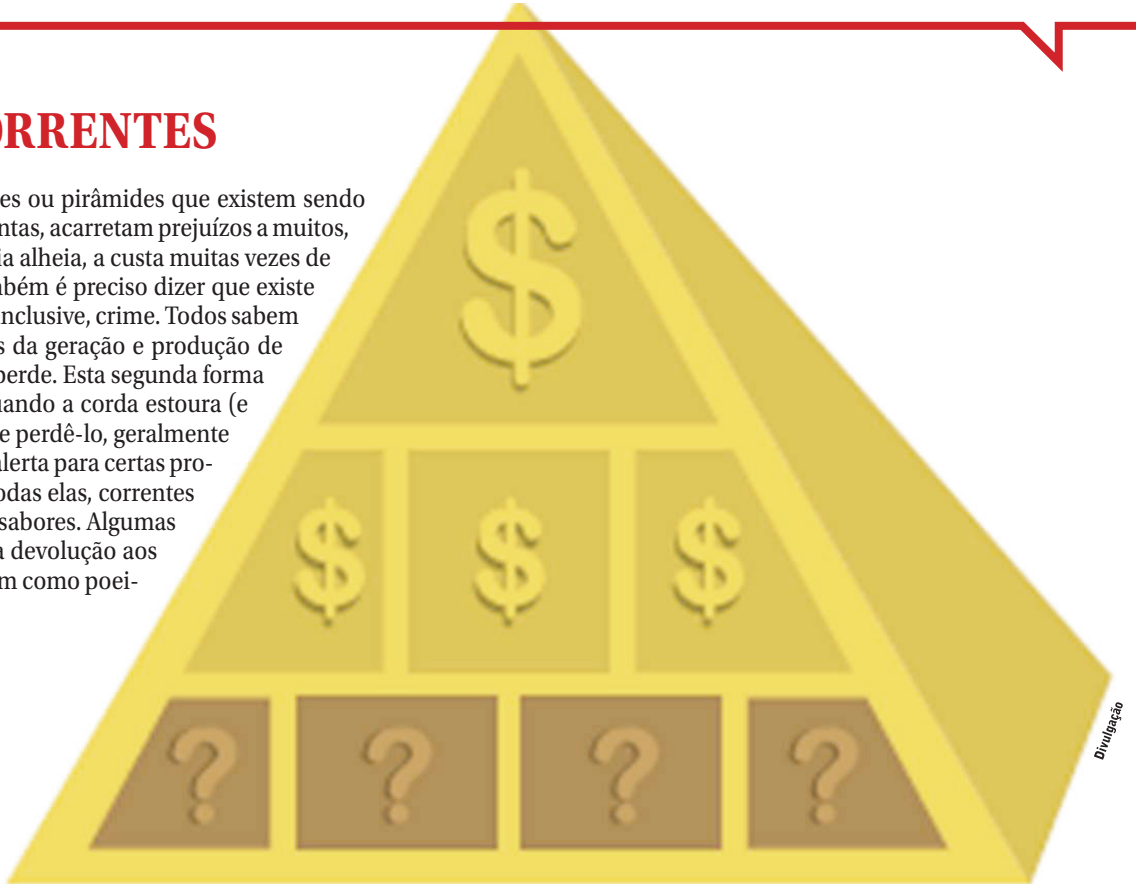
ORRENTES

es ou pirâmides que existem sendo ntas, acarretam prejuízos a muitos, ia alheia, a custa muitas vezes de bém é preciso dizer que existe nclusive, crime. Todos sabem s da geração e produção de perde. Esta segunda forma uando a corda estoura (e e perdê-lo, geralmente alerta para certas pro- odas elas, correntes sabores. Algumas a devolução aos m como poei-

$
$ $ $
? ? ? ?

Divulgação